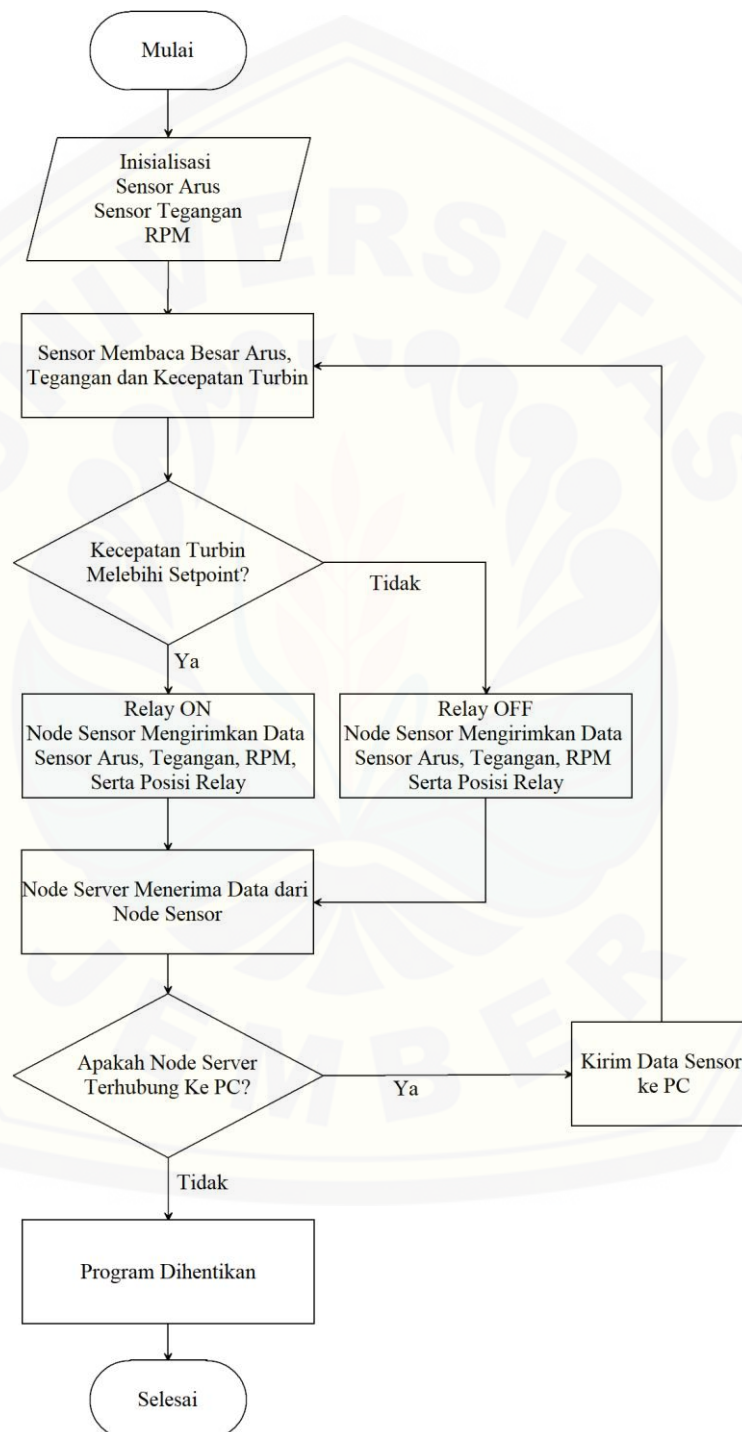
Mulai

Inisialisasi
Sensor Arus
Sensor Tegangan
RPM

Sensor Membaca Besar Arus, Tegangan dan Kecepatan Turbin

Kecepatan Turbin Melebihi Setpoint?

Tidak

Ya

Relay ON
Node Sensor Mengirimkan Data Sensor Arus, Tegangan, RPM, Serta Posisi Relay

Relay OFF
Node Sensor Mengirimkan Data Sensor Arus, Tegangan, RPM Serta Posisi Relay

Node Server Menerima Data dari Node Sensor

Apakah Node Server Terhubung Ke PC?

Ya

Kirim Data Sensor ke PC

Tidak

Program Dihentikan

Selesai